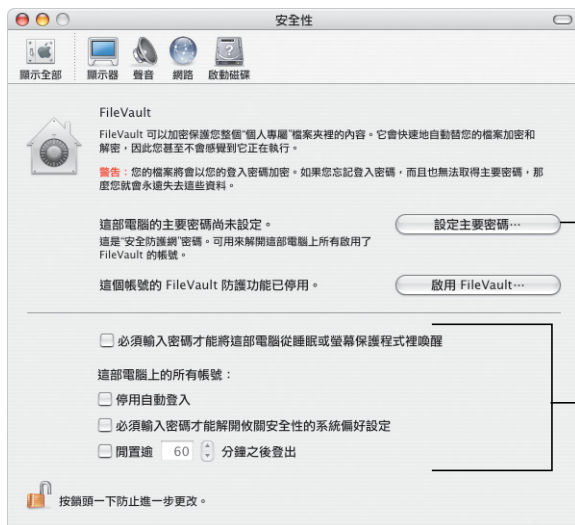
安全性

顯示全部　顯示器　聲音　網路　啟動磁碟

FileVault

FileVault 可以加密保護您整個"個人專屬"檔案夾裡的內容。它會快速地自動替您的檔案加密和解密，因此您甚至不會感覺到它正在執行。

警告：您的檔案將會以您的登入密碼加密。如果您忘記登入密碼，而且也無法取得主要密碼，那麼您就會永遠失去這些資料。

這部電腦的主要密碼尚未設定。
這是"安全防護網"密碼。可用來解開這部電腦上所有啟用了 FileVault 的帳號。

設定主要密碼⋯

這個帳號的 FileVault 防護功能已停用。

啟用 FileVault⋯

必須輸入密碼才能將這部電腦從睡眠或螢幕保護程式裡喚醒

這部電腦上的所有帳號：

停用自動登入

必須輸入密碼才能解開攸關安全性的系統偏好設定

閒置逾 60 分鐘之後登出

按鎖頭一下防止進一步更改。